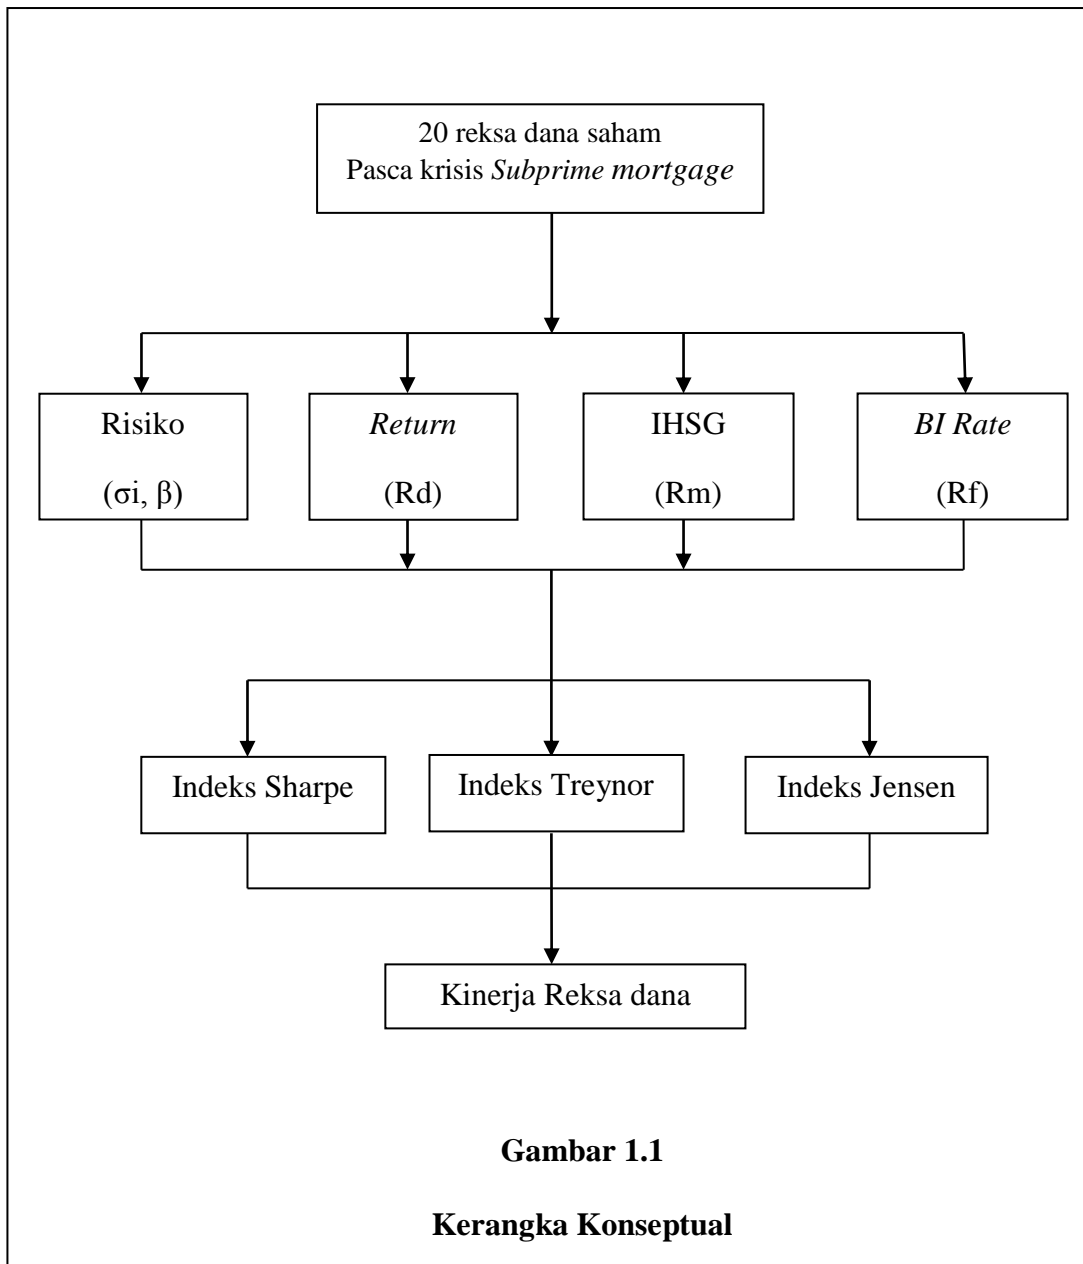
20 reksa dana saham
Pasca krisis Subprime mortgage

Risiko
(σi, β)

Return
(Rd)

IHSG
(Rm)

BI Rate
(Rf)

Indeks Sharpe

Indeks Treynor

Indeks Jensen

Kinerja Reksa dana

Gambar 1.1

Kerangka Konseptual